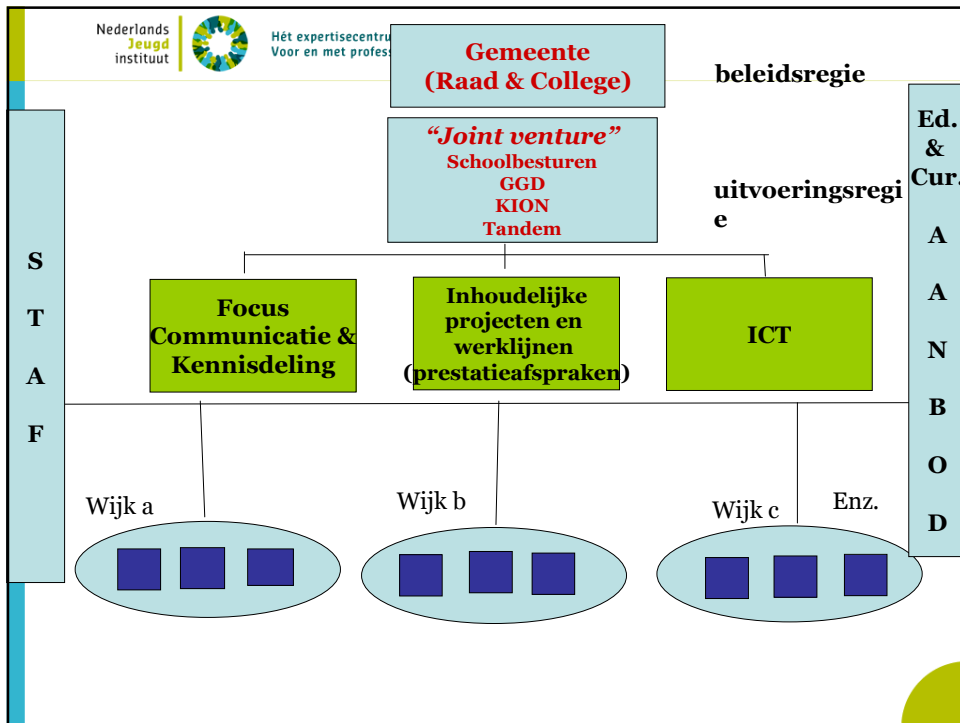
Nederlands Jeugd instituut

Hét expertisecentru
Voor en met profess

Gemeente
(Raad & College)

beleidsregie

"Joint venture"
Schoolbesturen
GGD
KION
Tandem

uitvoeringsregie

Ed.
&
Cur.

S
T
A
F

Focus Communicatie & Kennisdeling

Inhoudelijke projecten en werklijnen (prestatieafspraken)

ICT

A
A
N
B
O
D

Wijk a

Wijk b

Wijk c

Enz.